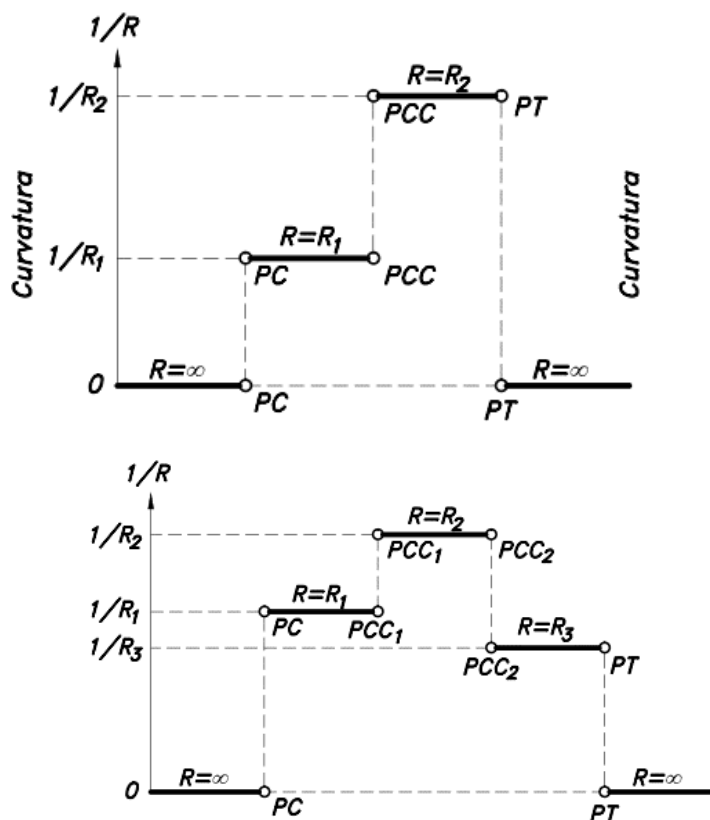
$1/R$

$1/R_2$

$R=R_2$

PCC

PT

Curvatura

$1/R_1$

$R=R_1$

PC

PCC

Curvatura

0

$R=\infty$

PC

PT

$R=\infty$

$1/R$

$1/R_2$

$R=R_2$

$PCC_1$

$PCC_2$

$1/R_1$

$R=R_1$

PC

$PCC_1$

$1/R_3$

$R=R_3$

$PCC_2$

PT

0

$R=\infty$

PC

PT

$R=\infty$